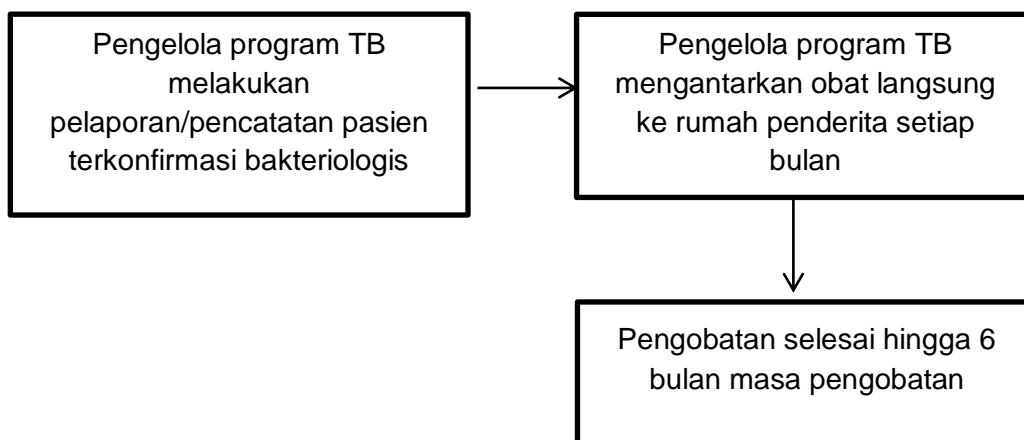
Pengelola program TB melakukan pelaporan/pencatatan pasien terkonfirmasi bakteriologis

Pengelola program TB mengantarkan obat langsung ke rumah penderita setiap bulan

Pengobatan selesai hingga 6 bulan masa pengobatan